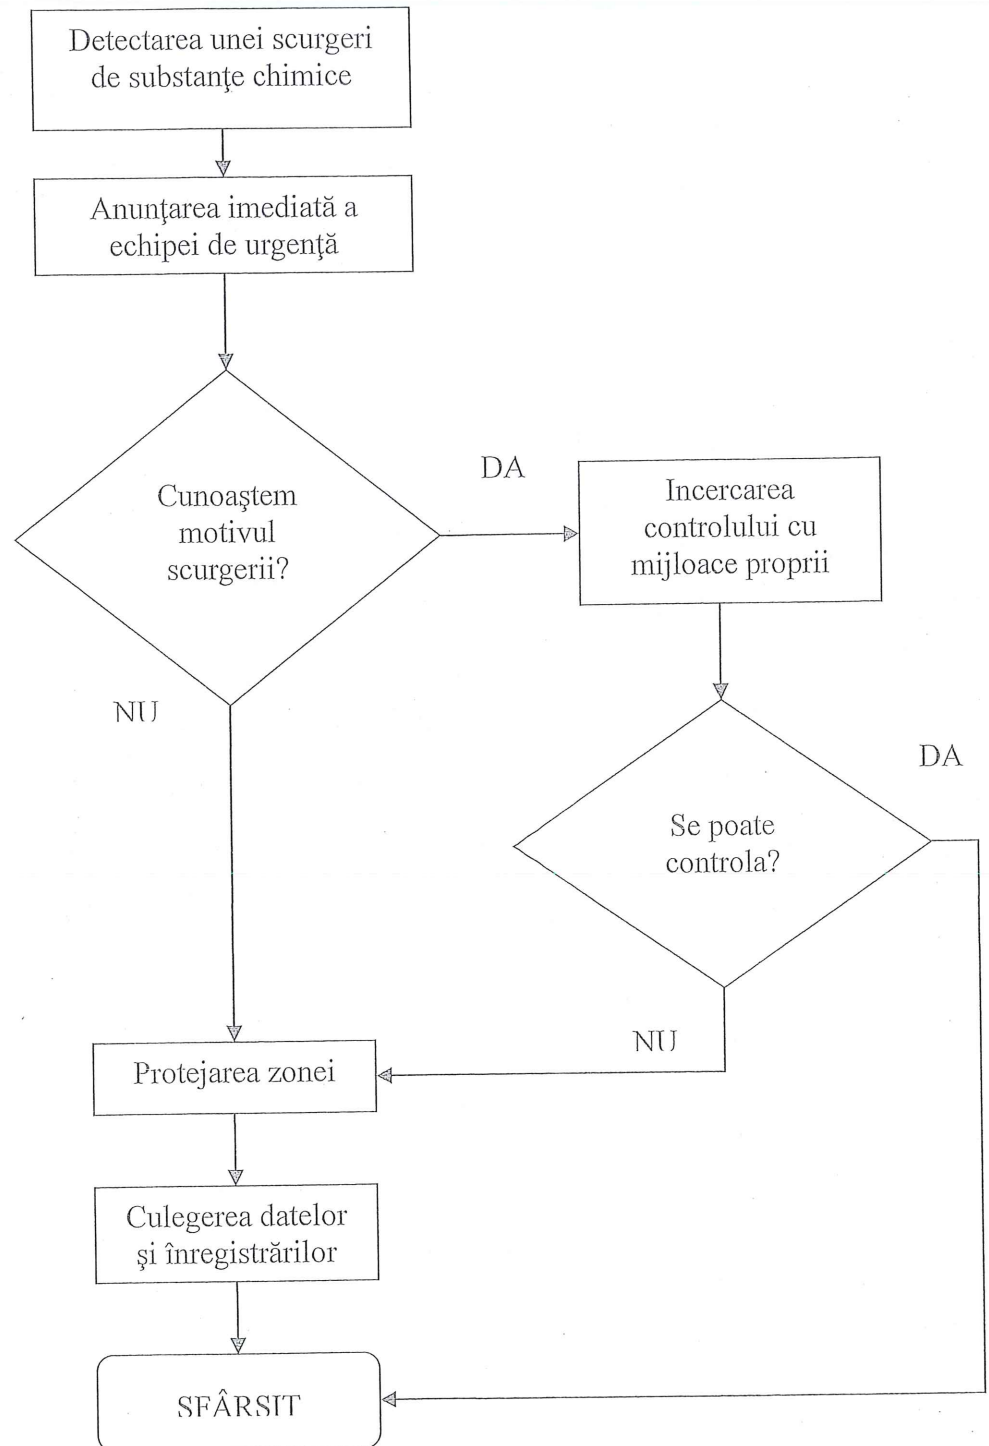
Detectarea unei scurgeri de substanţe chimice

Anunţarea imediată a echipei de urgenţă

Cunoaştem motivul scurgerii?

DA

Incercarea controlului cu mijloace proprii

NU

DA

Se poate controla?

NU

Protejarea zonei

Culegerea datelor şi înregistrărilor

SFÂRSIT